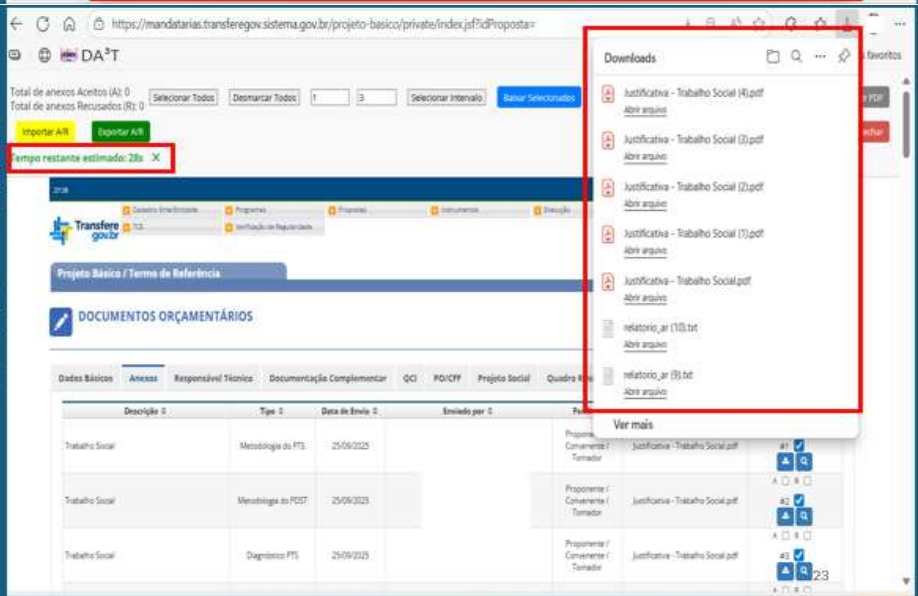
https://mandatarias.transferegov.sistema.gov.br/projeto-basico/private/index.jsf?idProposta=

DA³T

favoritos

Total de anexos Aceitos (A): 0
Total de anexos Recusados (R): 0

Selecionar Todos | Desmarcar Todos | 1 | 3 | Selecionar Intervalo | Baixar Selecionados

Importar A/R | Exportar A/R

Tempo restante estimado: 28s ✕

Transfere gov.br

Projeto Básico / Termo de Referência

DOCUMENTOS ORÇAMENTÁRIOS

Dados Básicos | Anexos | Responsável Técnico | Documentação Complementar | QCI | PO/CFF | Projeto Social | Quadro R

| Descrição | Tipo | Data de Envio | Enviado por | Pe |  |  |
|---|---|---|---|---|---|---|
| Trabalho Social | Metodologia do PTS | 25/09/2025 |  | Proponente / Convenente / Tomador | Justificativa - Trabalho Social.pdf | #1 |
| Trabalho Social | Metodologia do PDST | 25/09/2025 |  | Proponente / Convenente / Tomador | Justificativa - Trabalho Social.pdf | #2 |
| Trabalho Social | Diagnóstico PTS | 25/09/2025 |  | Proponente / Convenente / Tomador | Justificativa - Trabalho Social.pdf | #3 |

Downloads

Justificativa - Trabalho Social (4).pdf
Abrir arquivo

Justificativa - Trabalho Social (3).pdf
Abrir arquivo

Justificativa - Trabalho Social (2).pdf
Abrir arquivo

Justificativa - Trabalho Social (1).pdf
Abrir arquivo

Justificativa - Trabalho Social.pdf
Abrir arquivo

relatorio_ar (10).txt
Abrir arquivo

relatorio_ar (9).txt
Abrir arquivo

Ver mais

23